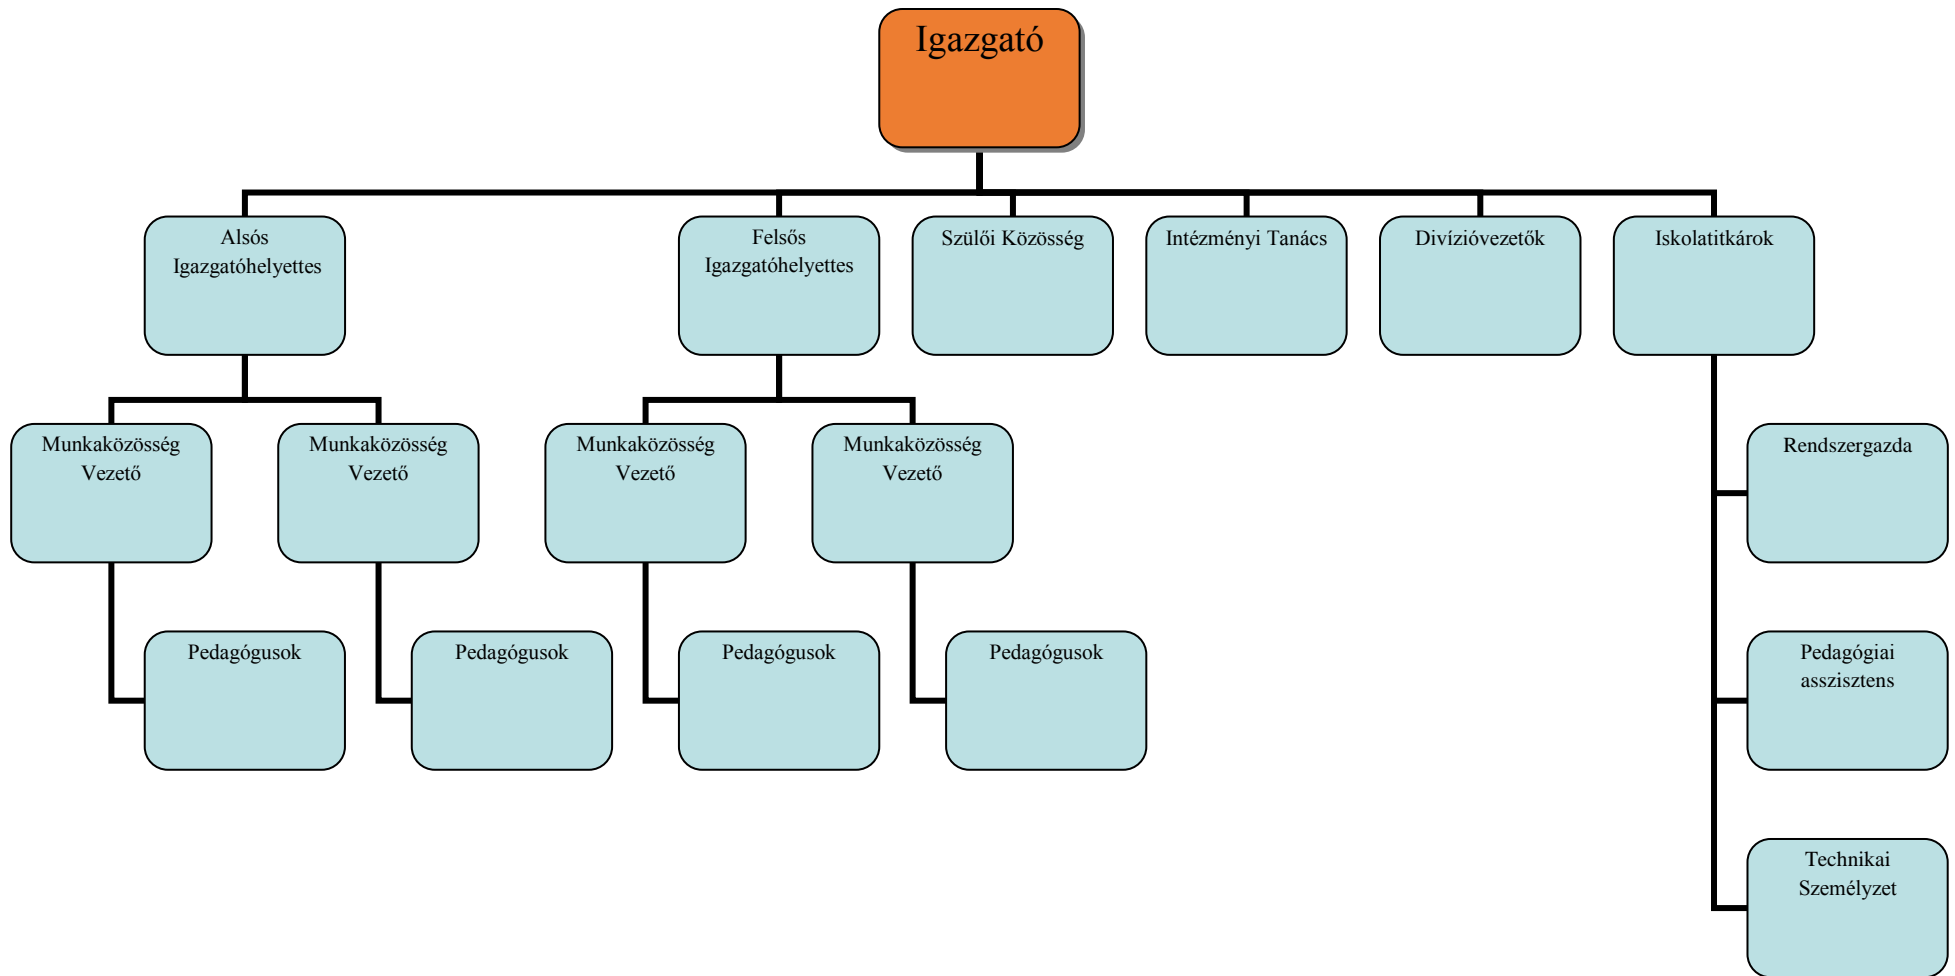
Igazgató

Alsós Igazgatóhelyettes

Felsős Igazgatóhelyettes

Szülői Közösség

Intézményi Tanács

Divízióvezetők

Iskolatitkárok

Munkaközösség Vezető

Munkaközösség Vezető

Munkaközösség Vezető

Munkaközösség Vezető

Rendszergazda

Pedagógusok

Pedagógusok

Pedagógusok

Pedagógusok

Pedagógiai asszisztens

Technikai Személyzet